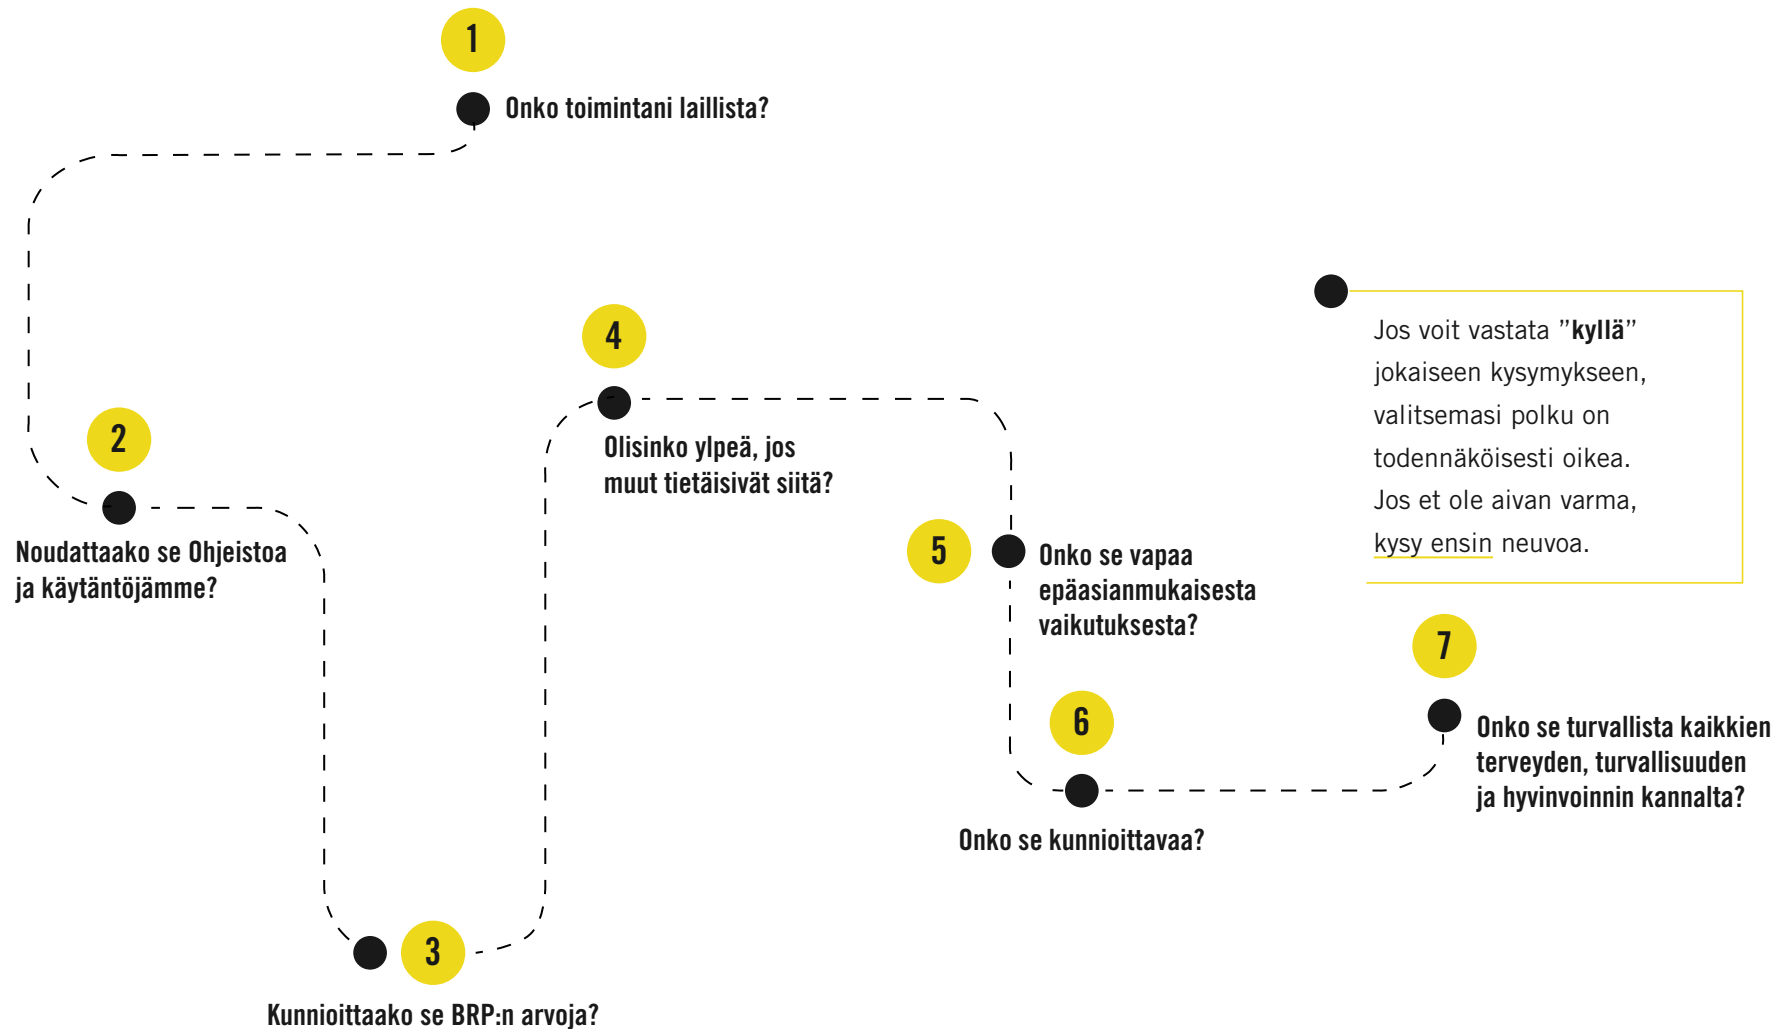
1

Onko toimintani laillista?

2

Noudattaako se Ohjeistoa ja käytäntöjämme?

3

Kunnioittaako se BRP:n arvoja?

4

Olisinko ylpeä, jos muut tietäisivät siitä?

5

Onko se vapaa epäasianmukaisesta vaikutuksesta?

6

Onko se kunnioittavaa?

7

Onko se turvallista kaikkien terveyden, turvallisuuden ja hyvinvoinnin kannalta?

Jos voit vastata "**kyllä**" jokaiseen kysymykseen, valitsemasi polku on todennäköisesti oikea. Jos et ole aivan varma, kysy ensin neuvoa.